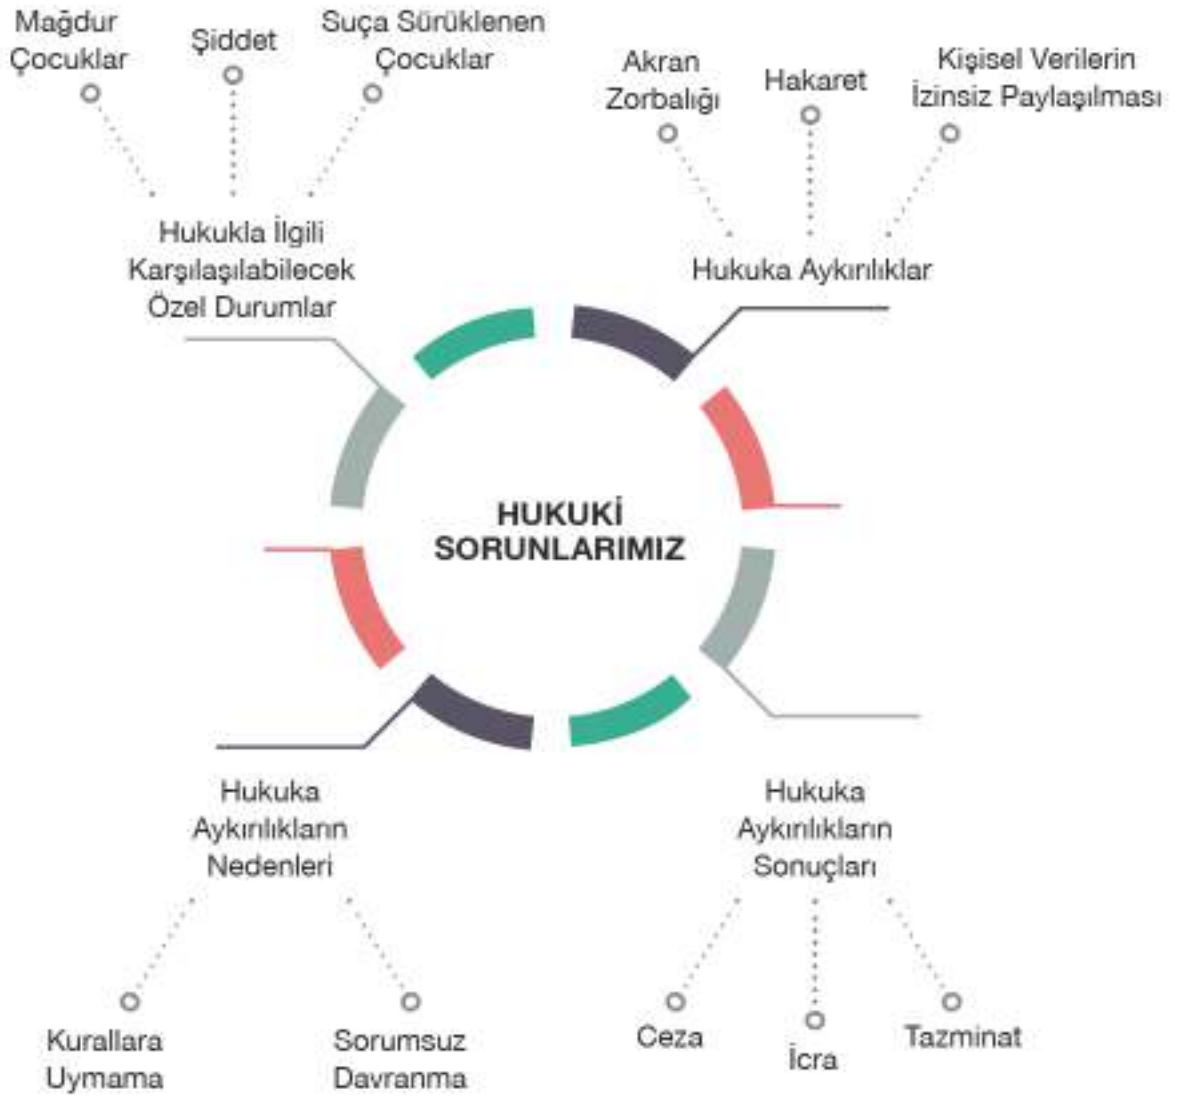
Mağdur Çocuklar

Şiddet

Suça Sürüklenen Çocuklar

Hukukla İlgili Karşılaşılabilecek Özel Durumlar

Akran Zorbalığı

Hakaret

Kişisel Verilerin İzinsiz Paylaşılması

Hukuka Aykırılıklar

HUKUKİ SORUNLARIMIZ

Hukuka Aykırılıkların Nedenleri

Kurallara Uymama

Sorumsuz Davranma

Hukuka Aykırılıkların Sonuçları

Ceza

İcra

Tazminat